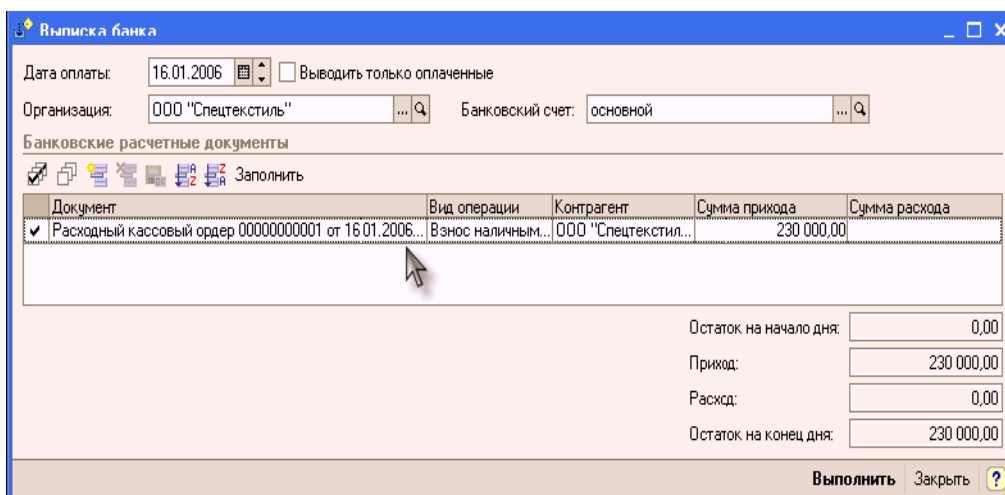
Выписка банка

Дата оплаты: 16.01.2006 Выводить только оплаченные

Организация: ООО "Спецтекстиль" Банковский счет: основной

Банковские расчетные документы

Заполнить

| | Документ | Вид операции | Контрагент | Сумма прихода | Сумма расхода |
|---|---|---|---|---|---|
| ✔ | Расходный кассовый ордер 00000000001 от 16.01.2006... | Взнос наличным... | ООО "Спецтекстил... | 230 000,00 | |

Остаток на начало дня: 0,00

Приход: 230 000,00

Расхсд: 0,00

Остаток на конец дня: 230 000,00

Выполнить Закрыть ?